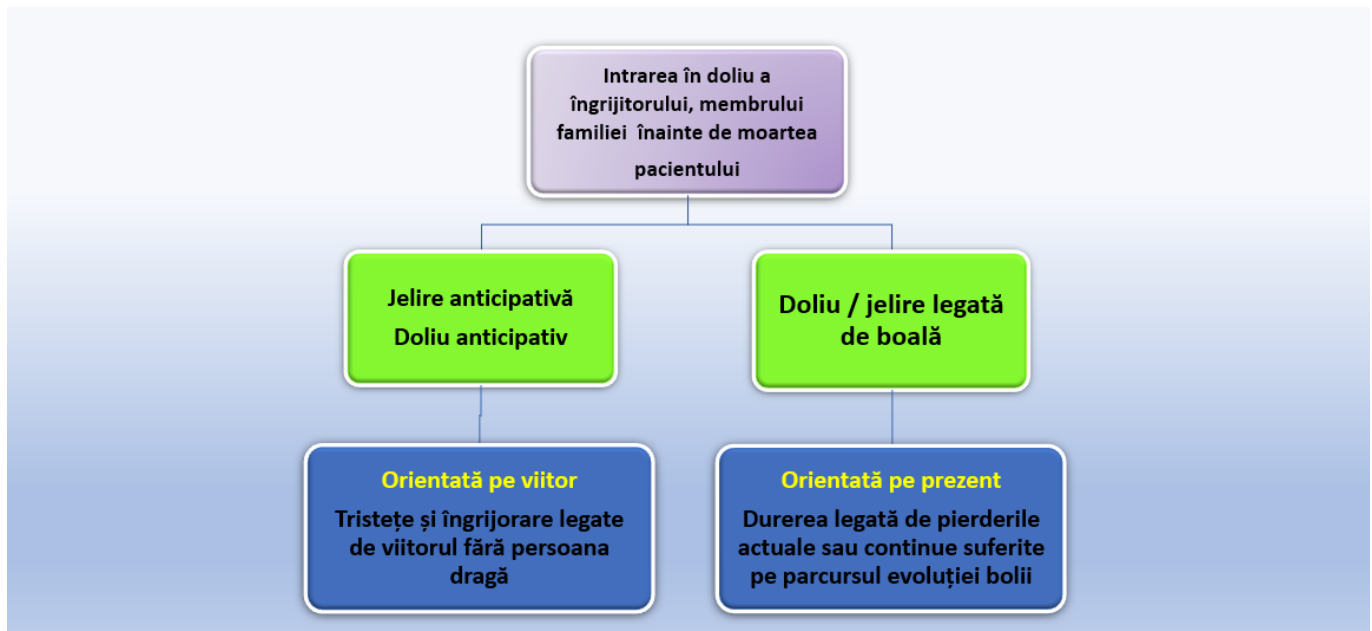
Intrarea în doliu a îngrijitorului, membrului familiei înainte de moartea pacientului

Jelire anticipativă
Doliu anticipativ

Doliu / jelire legată de boală

Orientată pe viitor
Tristețe și îngrijorare legate de viitorul fără persoana dragă

Orientată pe prezent
Durerea legată de pierderile actuale sau continue suferite pe parcursul evoluției bolii